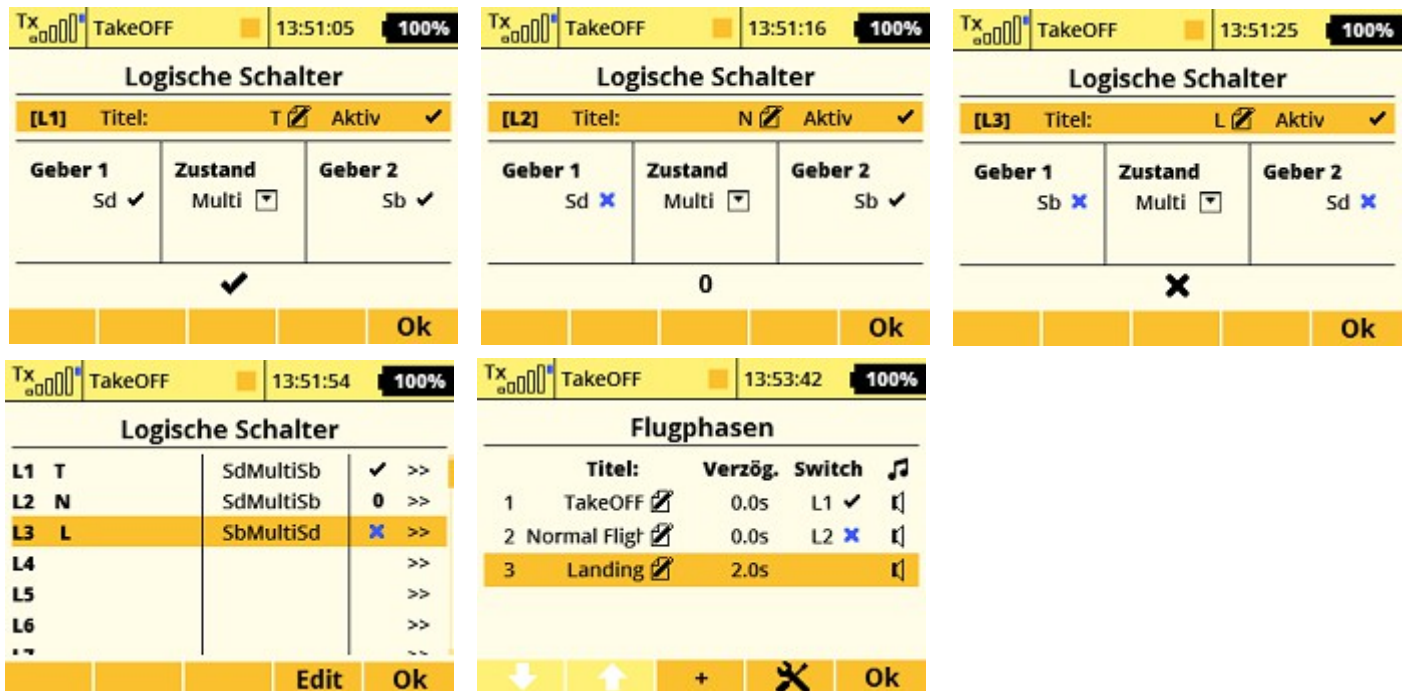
Tx TakeOFF 13:51:05 100%

Logische Schalter

[L1] Titel: T Aktiv ✔

| Geber 1 | Zustand | Geber 2 |
|---|---|---|
| Sd ✔ | Multi | Sb ✔ |

✔

Ok

Tx TakeOFF 13:51:16 100%

Logische Schalter

[L2] Titel: N Aktiv ✔

| Geber 1 | Zustand | Geber 2 |
|---|---|---|
| Sd ✖ | Multi | Sb ✔ |

0

Ok

Tx TakeOFF 13:51:25 100%

Logische Schalter

[L3] Titel: L Aktiv ✔

| Geber 1 | Zustand | Geber 2 |
|---|---|---|
| Sb ✖ | Multi | Sd ✖ |

✖

Ok

Tx TakeOFF 13:51:54 100%

Logische Schalter

| | | | |
|---|---|---|---|
| L1 T | SdMultiSb | ✔ | >> |
| L2 N | SdMultiSb | 0 | >> |
| L3 L | SbMultiSd | ✖ | >> |
| L4 | | | >> |
| L5 | | | >> |
| L6 | | | >> |

Edit Ok

Tx TakeOFF 13:53:42 100%

Flugphasen

| | Titel: | Verzög. | Switch | ♫ |
|---|---|---|---|---|
| 1 | TakeOFF | 0.0s | L1 ✔ | |
| 2 | Normal Fligh | 0.0s | L2 ✖ | |
| 3 | Landing | 2.0s | | |

+ Ok